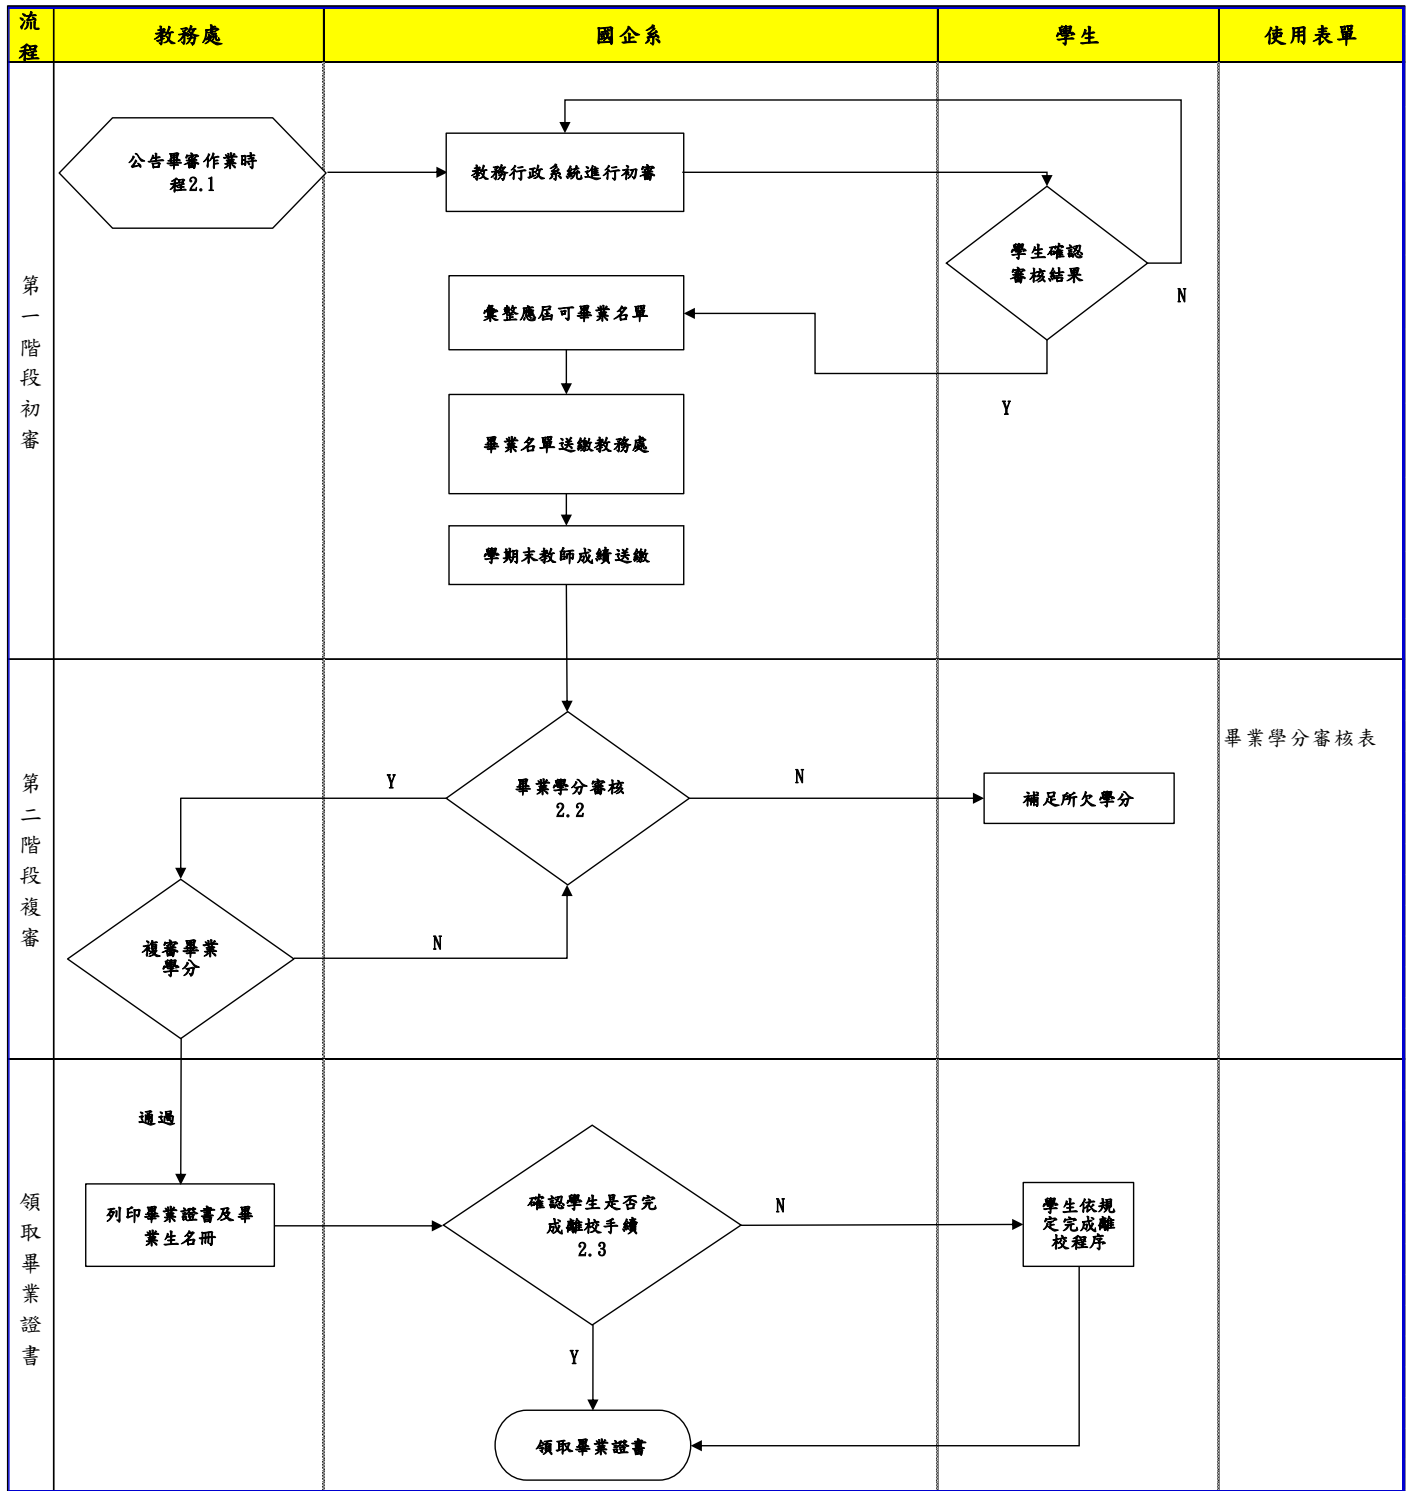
| 流程 | 教務處 | 國企系 | 學生 | 使用表單 |
|---|---|---|---|---|

第一階段初審

公告畢審作業時程2.1

教務行政系統進行初審

學生確認審核結果

N

彙整應屆可畢業名單

Y

畢業名單送繳教務處

學期末教師成績送繳

第二階段複審

畢業學分審核表

Y

畢業學分審核 2.2

N

補足所欠學分

複審畢業學分

N

領取畢業證書

通過

列印畢業證書及畢業生名冊

確認學生是否完成離校手續 2.3

N

學生依規定完成離校程序

Y

領取畢業證書